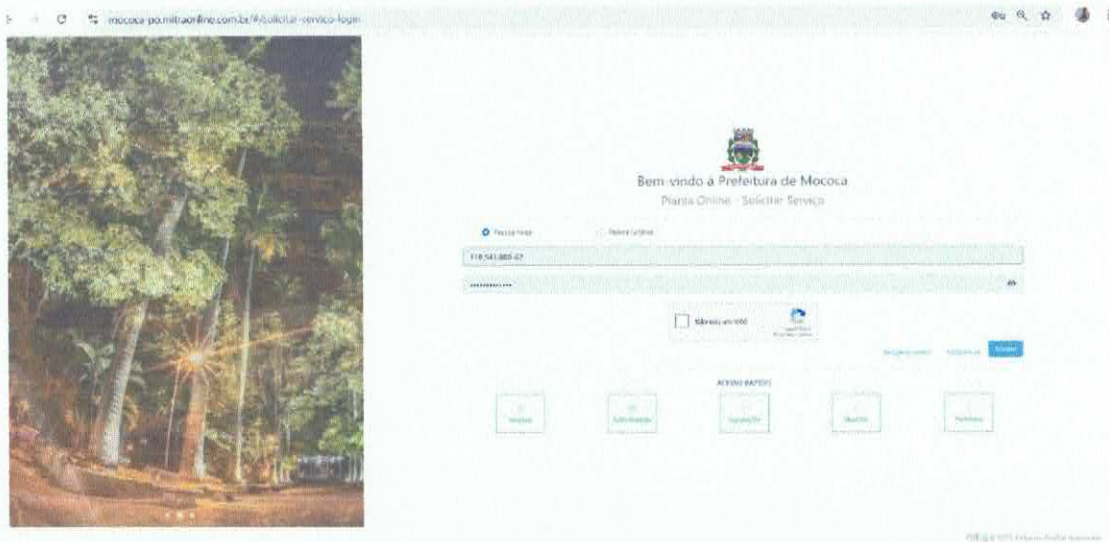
mococa-po.mitraonline.com.br/#/solicitar-servico-login

Bem-vindo à Prefeitura de Mococa
Planta Online - Solicitar Serviço

Pessoa Física
Pessoa Jurídica

118.541.888-67

••••••••••••

Não sou um robô

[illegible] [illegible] Entrar

ACESSO RÁPIDO

Serviços
Solicitações
Legislação
Manuais
Portifólio

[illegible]